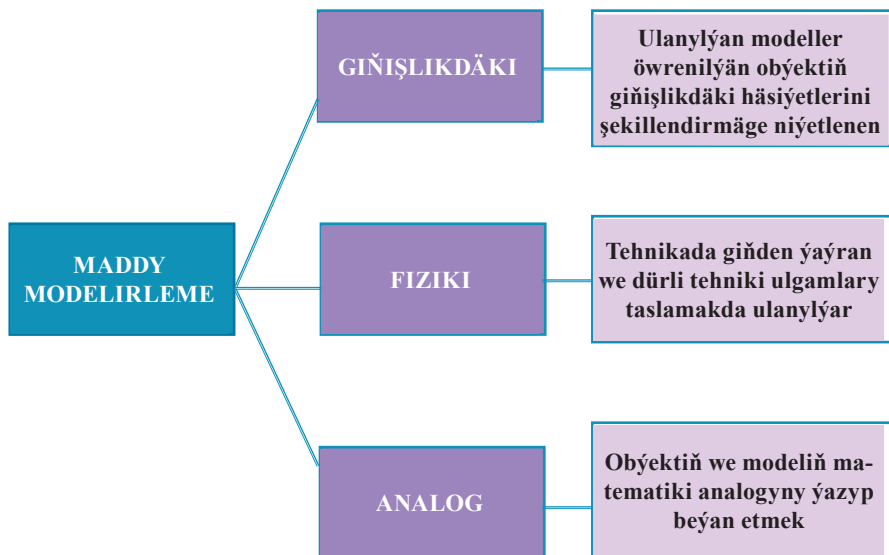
MADDY MODELIRLEME

GIŇIŞLIKDÄKI

Ulanylýan modeller öwrenilýän obýektiň giňişlikdäki häsiýetlerini şekillendirmäge niýetlenen

FIZIKI

Tehnikada giňden ýaýran we dürli tehniki ulgamlary taslamakda ulanylýar

ANALOG

Obýektiň we modeliň matematiki analogyny ýazyp beýan etmek